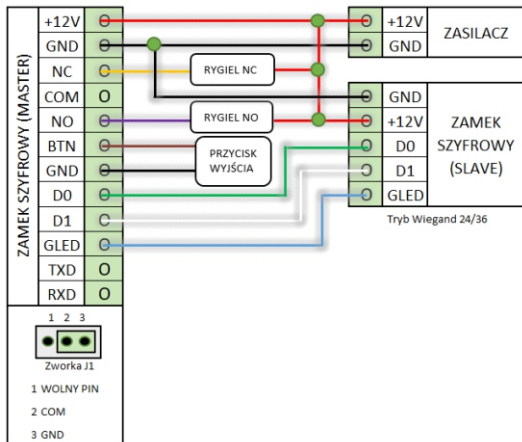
ZAMEK SZYFROWY (MASTER)

+12V
GND
NC
COM
NO
BTN
GND
D0
D1
GLED
TXD
RXD

1 2 3
Zworka J1
1 WOLNY PIN
2 COM
3 GND

RYGIEL NC
RYGIEL NO
PRZYCISK WYJŚCIA

+12V
GND
ZASILACZ

GND
+12V
D0
D1
GLED
ZAMEK SZYFROWY (SLAVE)

Tryb Wiegand 24/36